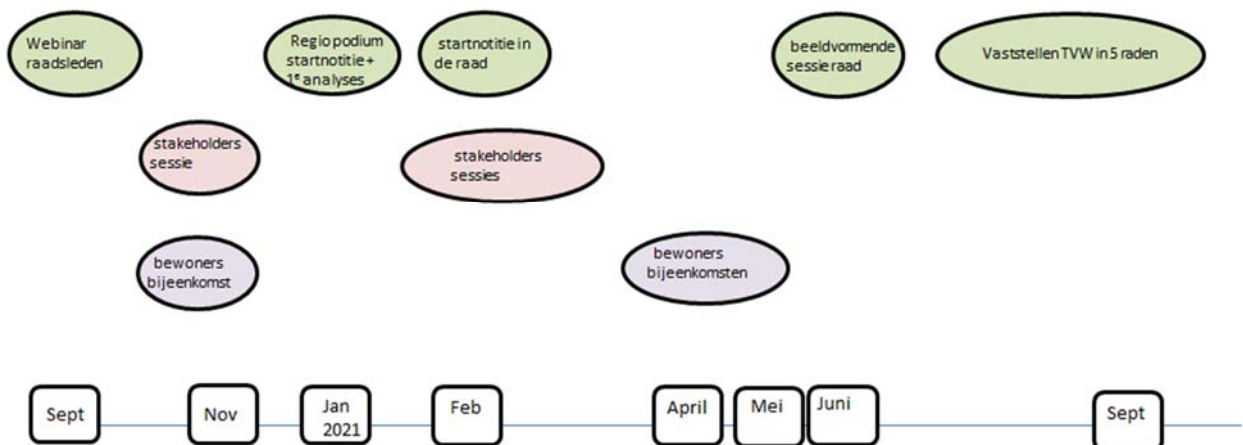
Webinar raadsleden

Regio podium startnotitie + 1e analyses

startnotitie in de raad

beeldvormende sessie raad

Vaststellen TVW in 5 raden

stakeholders sessie

stakeholders sessies

bewoners bijeenkomst

bewoners bijeenkomsten

Sept

Nov

Jan 2021

Feb

April

Mei

Juni

Sept